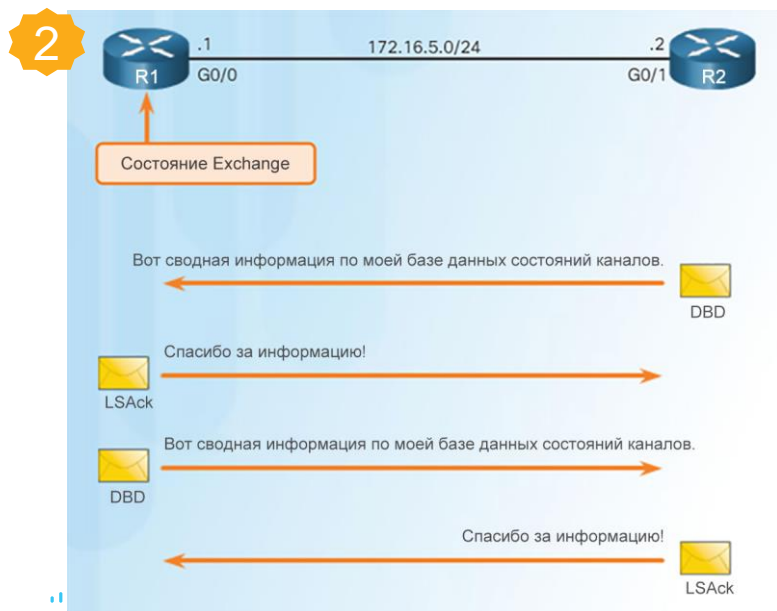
2

R1 .1 G0/0

172.16.5.0/24

.2 G0/1 R2

Состояние Exchange

Вот сводная информация по моей базе данных состояний каналов.

DBD

Спасибо за информацию!

LSAck

Вот сводная информация по моей базе данных состояний каналов.

DBD

Спасибо за информацию!

LSAck